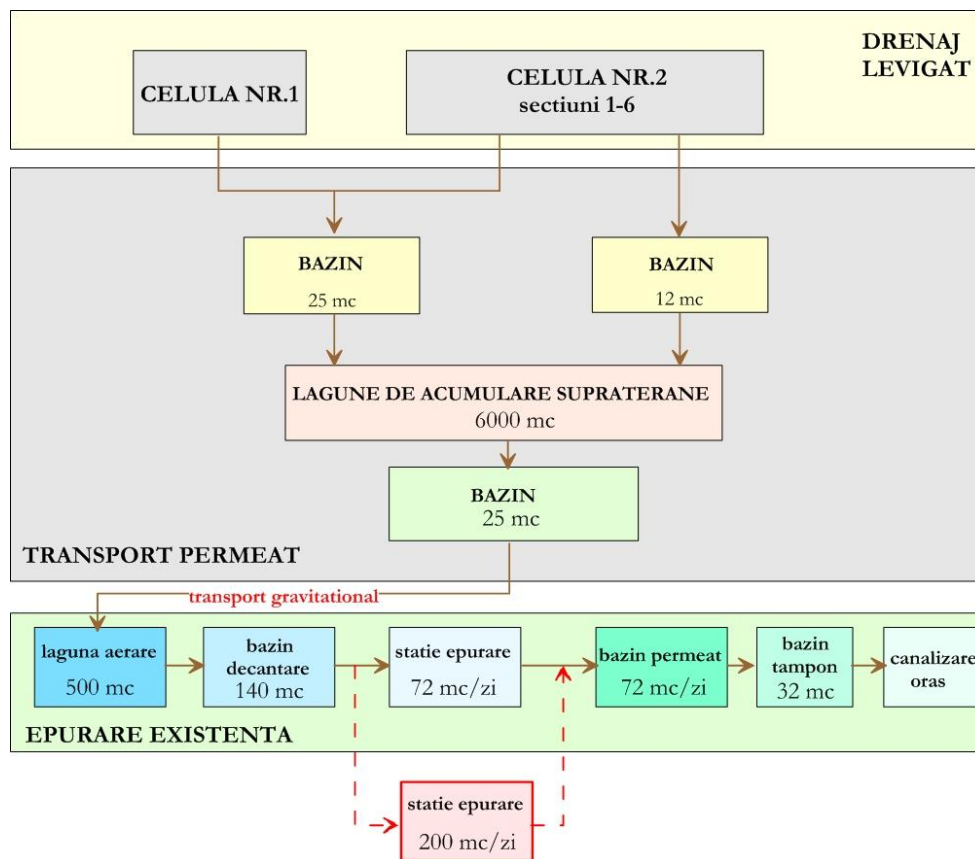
DRENAJ LEVIGAT

CELULA NR.1

CELULA NR.2
sectiuni 1-6

BAZIN
25 mc

BAZIN
12 mc

LAGUNE DE ACUMULARE SUPRATERANE
6000 mc

BAZIN
25 mc

TRANSPORT PERMEAT

transport gravitational

laguna aerare
500 mc

bazin decantare
140 mc

statie epurare
72 mc/zi

bazin permeat
72 mc/zi

bazin tampon
32 mc

canalizare oras

EPURARE EXISTENTA

statie epurare
200 mc/zi